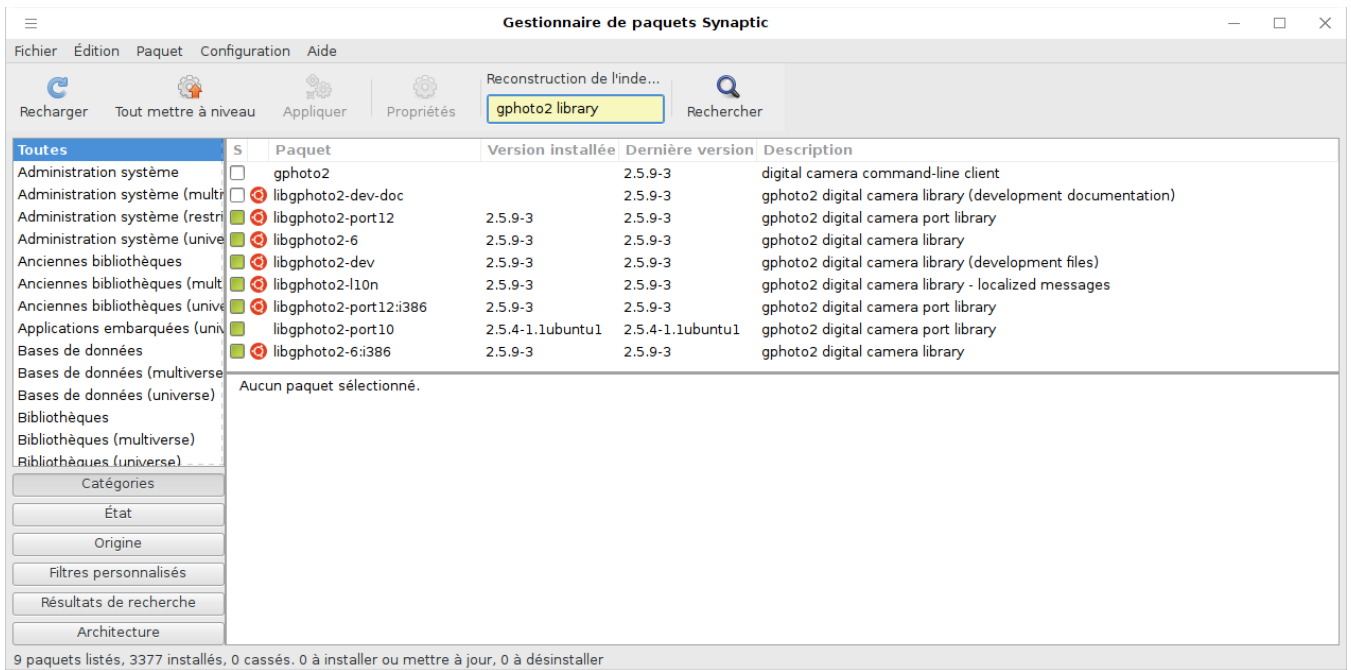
Gestionnaire de paquets Synaptic

Fichier Édition Paquet Configuration Aide

Recharger Tout mettre à niveau Appliquer Propriétés Reconstruction de l'inde... gphoto2 library Rechercher

Toutes
Administration système
Administration système (multi
Administration système (restri
Administration système (unive
Anciennes bibliothèques
Anciennes bibliothèques (mult
Anciennes bibliothèques (unive
Applications embarquées (univ
Bases de données
Bases de données (multiverse
Bases de données (universe)
Bibliothèques
Bibliothèques (multiverse)
Bibliothèques (universe)

Catégories
État
Origine
Filtres personnalisés
Résultats de recherche
Architecture

| S | Paquet | Version installée | Dernière version | Description |
|---|---|---|---|---|
| | gphoto2 | | 2.5.9-3 | digital camera command-line client |
| | libgphoto2-dev-doc | | 2.5.9-3 | gphoto2 digital camera library (development documentation) |
| | libgphoto2-port12 | 2.5.9-3 | 2.5.9-3 | gphoto2 digital camera port library |
| | libgphoto2-6 | 2.5.9-3 | 2.5.9-3 | gphoto2 digital camera library |
| | libgphoto2-dev | 2.5.9-3 | 2.5.9-3 | gphoto2 digital camera library (development files) |
| | libgphoto2-l10n | 2.5.9-3 | 2.5.9-3 | gphoto2 digital camera library - localized messages |
| | libgphoto2-port12:i386 | 2.5.9-3 | 2.5.9-3 | gphoto2 digital camera port library |
| | libgphoto2-port10 | 2.5.4-1.1ubuntu1 | 2.5.4-1.1ubuntu1 | gphoto2 digital camera port library |
| | libgphoto2-6:i386 | 2.5.9-3 | 2.5.9-3 | gphoto2 digital camera library |

Aucun paquet sélectionné.

9 paquets listés, 3377 installés, 0 cassés. 0 à installer ou mettre à jour, 0 à désinstaller